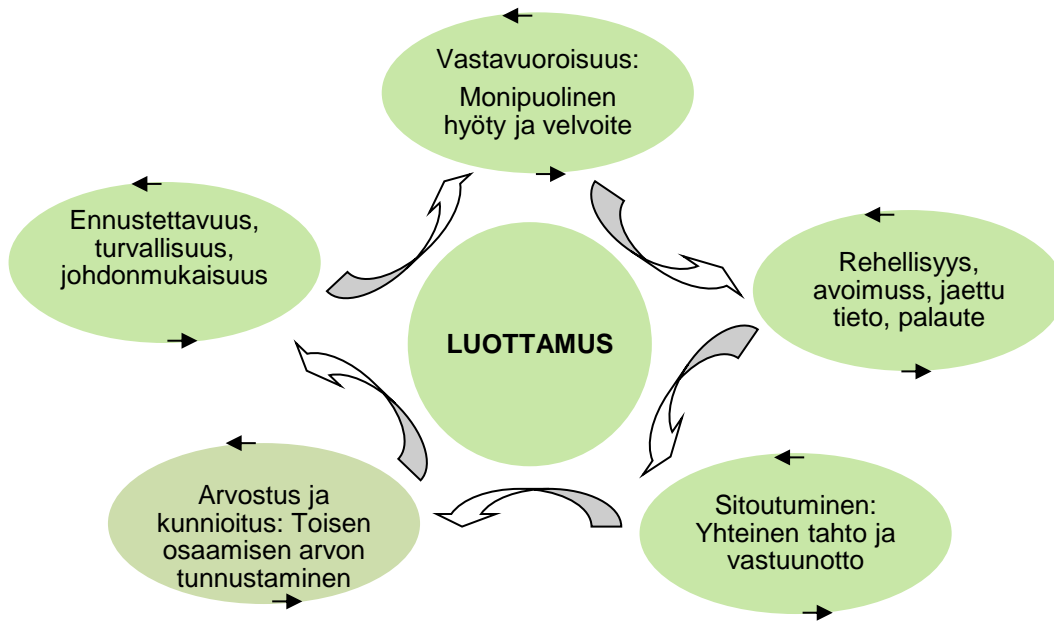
Vastavuoroisuus:

Monipuolinen hyöty ja velvoite

Rehellisyys, avoimuss, jaettu tieto, palaute

Sitoutuminen: Yhteinen tahto ja vastuunotto

Arvostus ja kunnioitus: Toisen osaamisen arvon tunnustaminen

Ennustettavuus, turvallisuus, johdonmukaisuus

LUOTTAMUS